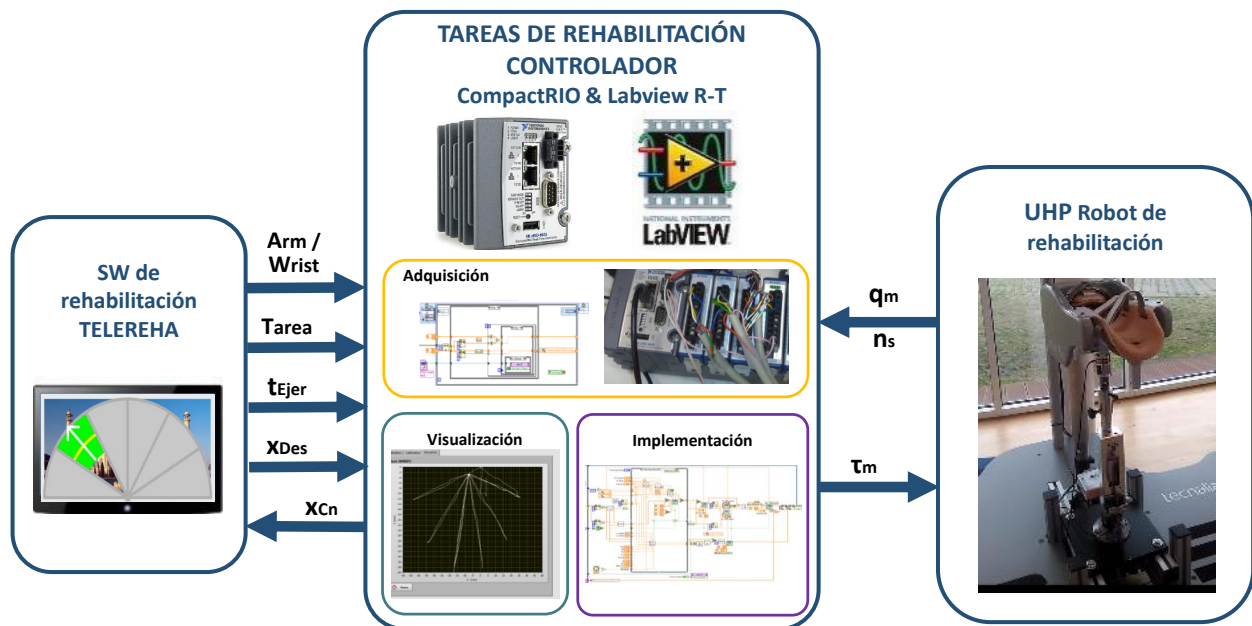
TAREAS DE REHABILITACIÓN
CONTROLADOR
CompactRIO & Labview R-T

LabVIEW

SW de rehabilitación TELEREHA

Arm / Wrist

Tarea

$t_{Ejer}$

$x_{Des}$

$x_{Cn}$

Adquisición

Visualización

Implementación

UHP Robot de rehabilitación

$q_m$

$n_s$

$\tau_m$

tecnalia